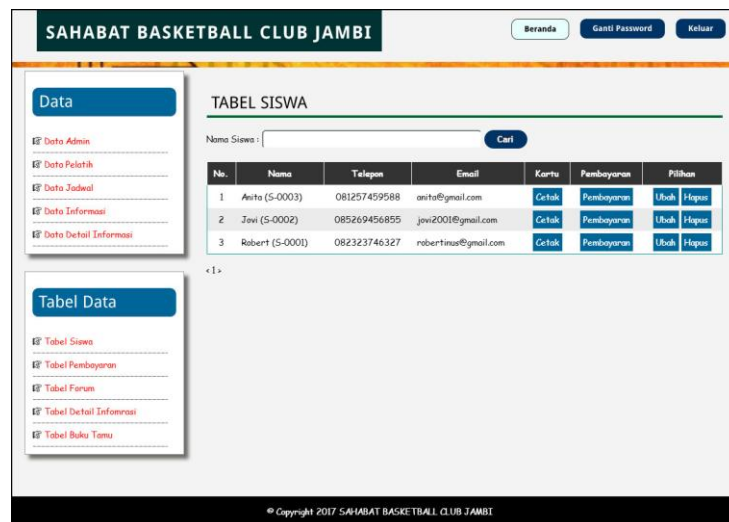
SAHABAT BASKETBALL CLUB JAMBI

Beranda Ganti Password Keluar

Data

Data Admin
Data Pelatih
Data Jadwal
Data Informasi
Data Detail Informasi

Tabel Data

Tabel Siswa
Tabel Pembayaran
Tabel Forum
Tabel Detail Infomrasi
Tabel Buku Tamu

TABEL SISWA

Nama Siswa : Cari

| No. | Nama | Telepon | Email | Kartu | Pembayaran | Pilihan |
|---|---|---|---|---|---|---|
| 1 | Anita (S-0003) | 081257459588 | anita@gmail.com | Cetak | Pembayaran | Ubah Hapus |
| 2 | Jovi (S-0002) | 085269456855 | jovi2001@gmail.com | Cetak | Pembayaran | Ubah Hapus |
| 3 | Robert (S-0001) | 082323746327 | robertinus@gmail.com | Cetak | Pembayaran | Ubah Hapus |

‹1›

© Copyright 2017 SAHABAT BASKETBALL CLUB JAMBI